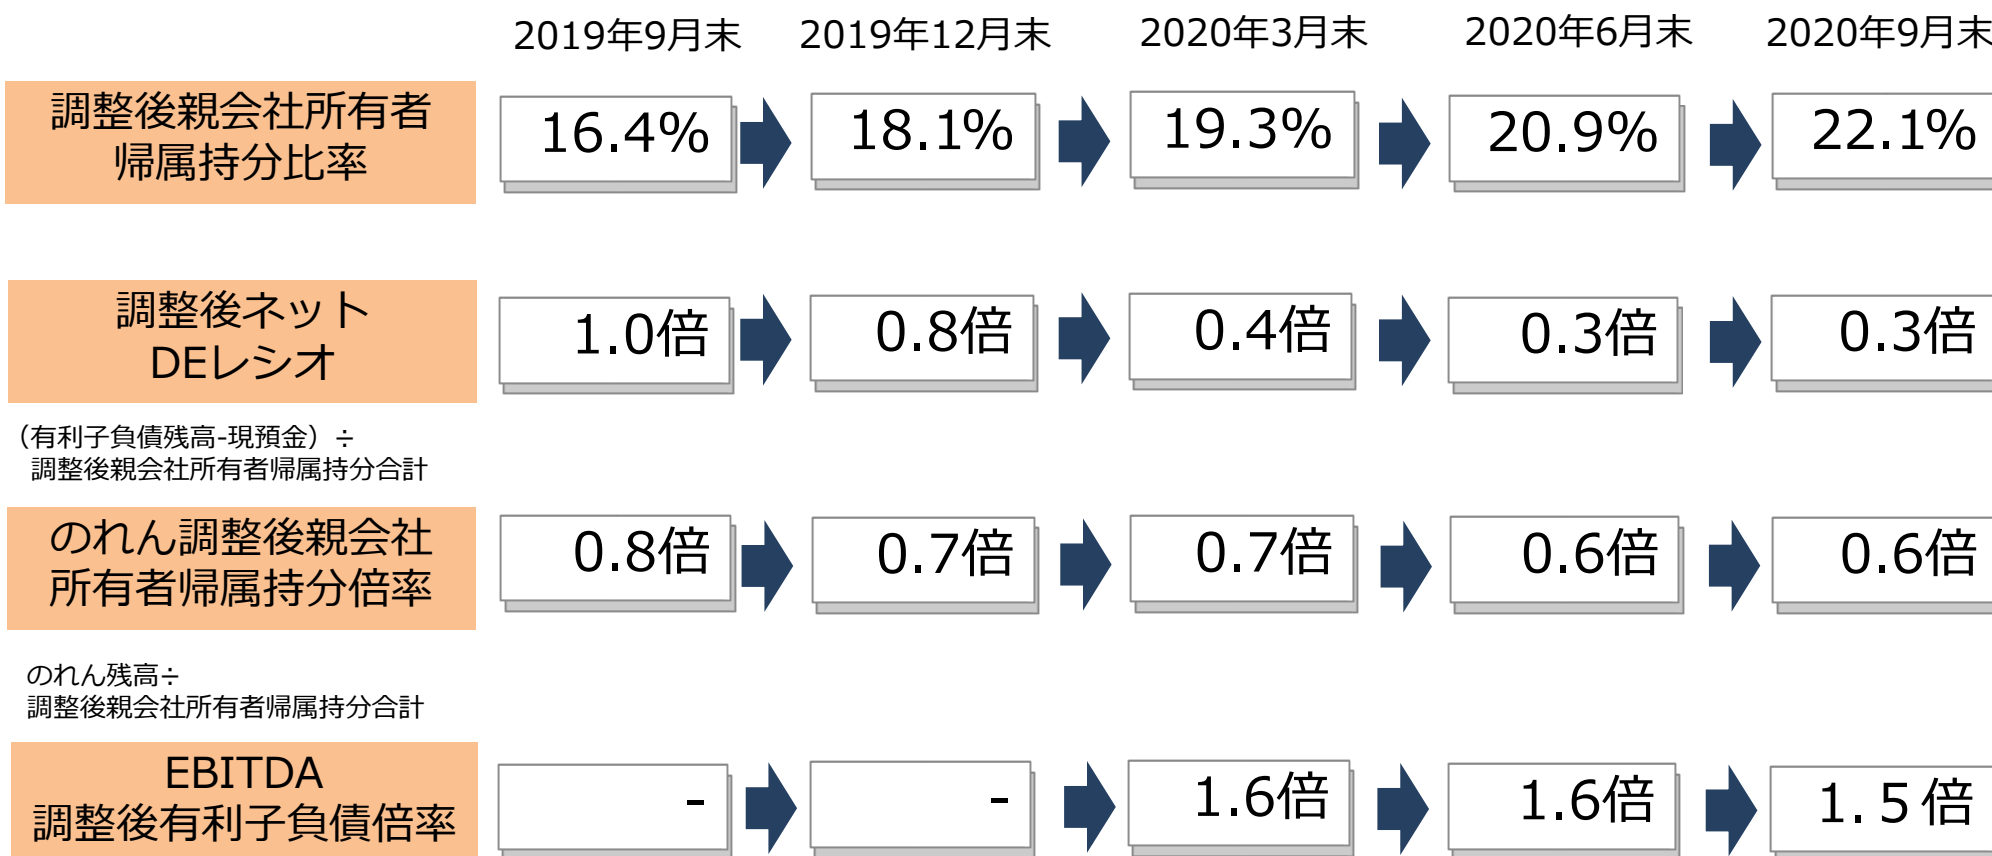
| | 2019年9月末 | 2019年12月末 | 2020年3月末 | 2020年6月末 | 2020年9月末 |
|---|---|---|---|---|---|
| 調整後親会社所有者帰属持分比率 | 16.4% | 18.1% | 19.3% | 20.9% | 22.1% |
| 調整後ネットDEレシオ | 1.0倍 | 0.8倍 | 0.4倍 | 0.3倍 | 0.3倍 |
| のれん調整後親会社所有者帰属持分倍率 | 0.8倍 | 0.7倍 | 0.7倍 | 0.6倍 | 0.6倍 |
| EBITDA調整後有利子負債倍率 | - | - | 1.6倍 | 1.6倍 | 1. 5 倍 |

（有利子負債残高-現預金）÷ 調整後親会社所有者帰属持分合計

のれん残高÷ 調整後親会社所有者帰属持分合計